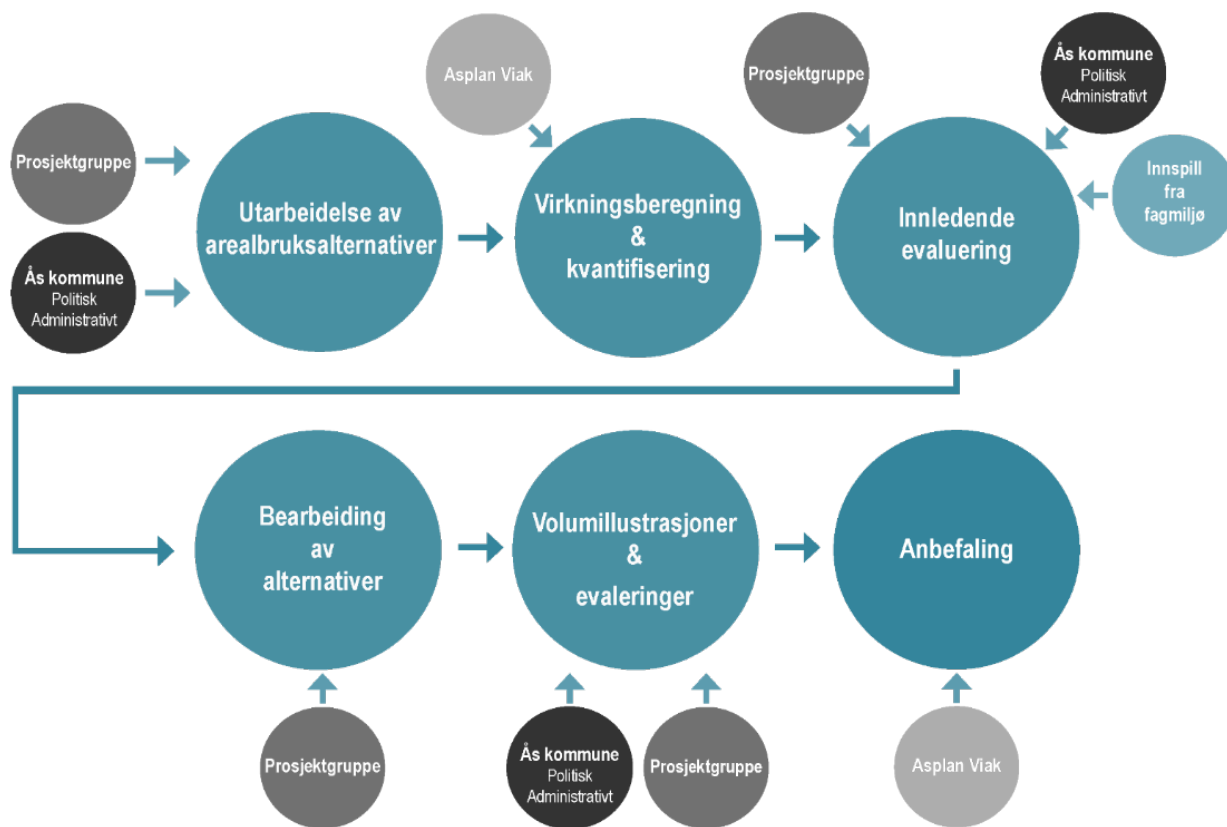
Asplan Viak

Prosjektgruppe

Ås kommune
Politisk
Administrativt

Prosjektgruppe

Utarbeidelse av arealbruksalternativer

Virkningsberegning & kvantifisering

Innledende evaluering

Innspill fra fagmiljø

Ås kommune
Politisk
Administrativt

Bearbeiding av alternativer

Volumillustrasjoner & evaleringer

Anbefaling

Prosjektgruppe

Ås kommune
Politisk
Administrativt

Prosjektgruppe

Asplan Viak